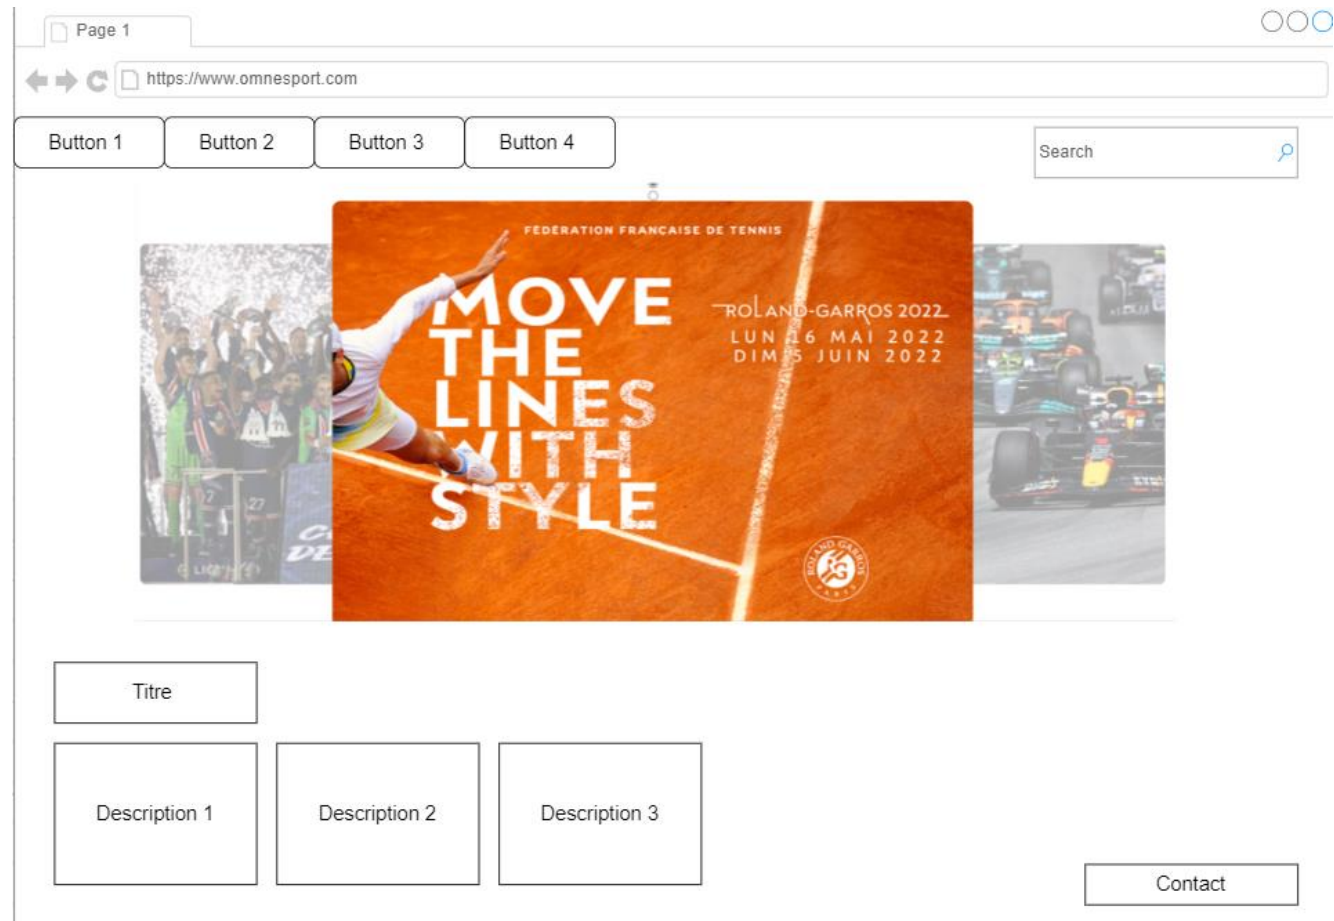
Page 1

https://www.omnesport.com

Button 1
Button 2
Button 3
Button 4

Search

FÉDÉRATION FRANÇAISE DE TENNIS

MOVE THE LINES WITH STYLE

ROLAND-GARROS 2022
LUN 16 MAI 2022
DIM 5 JUIN 2022

ROLAND GARROS PARIS

Titre

Description 1
Description 2
Description 3

Contact